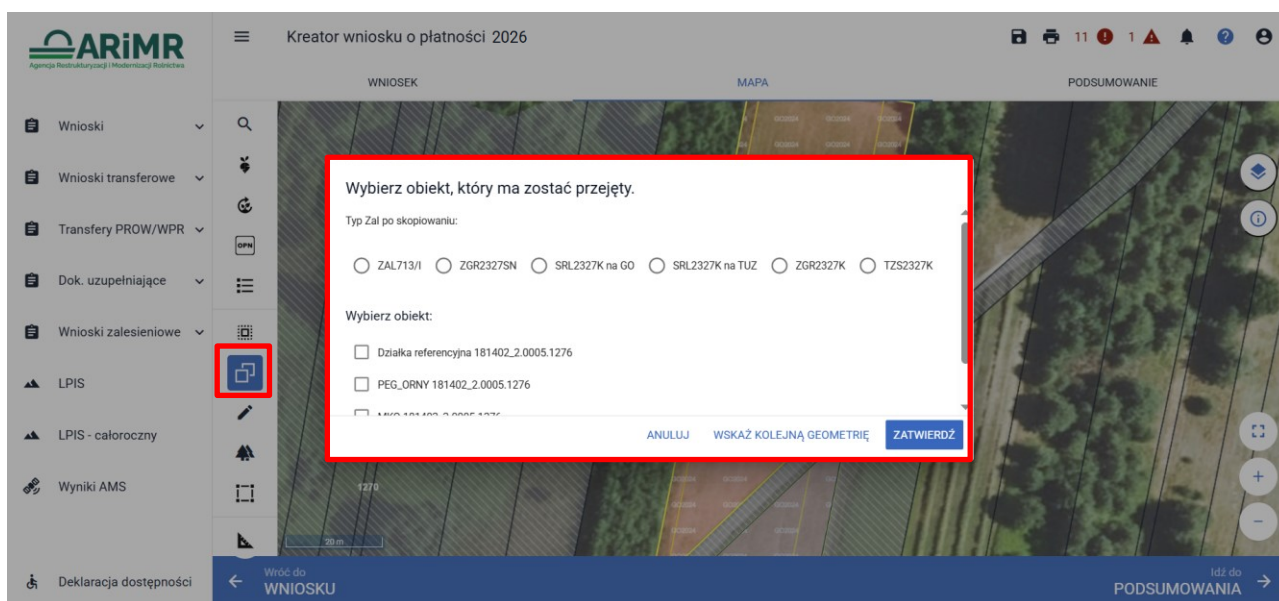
ARiMR
Agencja Restrukturyzacji i Modernizacji Rolnictwa

Kreator wniosku o płatności 2026

11 1

WNIOSEK
MAPA
PODSUMOWANIE

Wnioski
Wnioski transferowe
Transfery PROW/WPR
Dok. uzupełniające
Wnioski zalesieniowe
LPIS
LPIS - całoroczny
Wyniki AMS
Deklaracja dostępności

OPN

Wybierz obiekt, który ma zostać przejęty.

Typ Zal po skopiowaniu:

ZAL713/I
ZGR2327SN
SRL2327K na GO
SRL2327K na TUZ
ZGR2327K
TZS2327K

Wybierz obiekt:

Działka referencyjna 181402_2.0005.1276
PEG_ORNY 181402_2.0005.1276
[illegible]

ANULUJ
WSKAŻ KOLEJNĄ GEOMETRIĘ
ZATWIERDŹ

1270
20 m

Wróć do
WNIOSKU

Idź do
PODSUMOWANIA